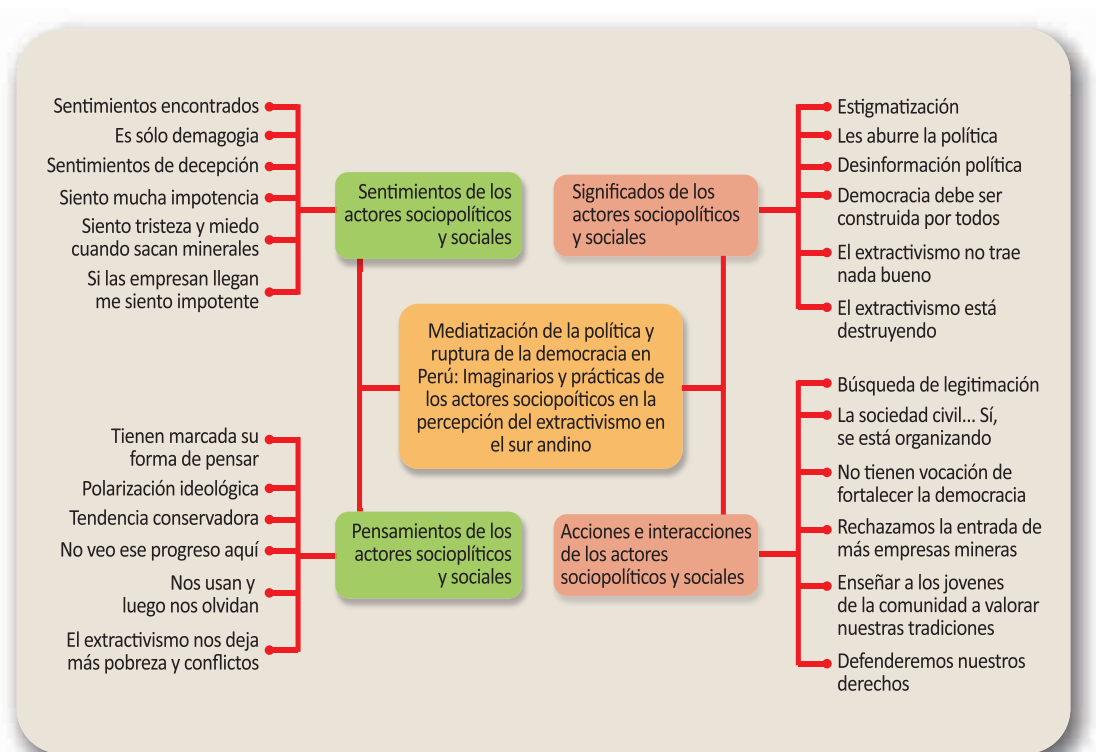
Sentimientos encontrados
Es sólo demagogia
Sentimientos de decepción
Siento mucha impotencia
Siento tristeza y miedo cuando sacan minerales
Si las empresan llegan me siento impotente

Sentimientos de los actores sociopolíticos y sociales

Significados de los actores sociopolíticos y sociales

Estigmatización
Les aburre la política
Desinformación política
Democracia debe ser construida por todos
El extractivismo no trae nada bueno
El extractivismo está destruyendo

Mediatización de la política y ruptura de la democracia en Perú: Imaginarios y prácticas de los actores sociopoíticos en la percepción del extractivismo en el sur andino

Tienen marcada su forma de pensar
Polarización ideológica
Tendencia conservadora
No veo ese progreso aquí
Nos usan y luego nos olvidan
El extractivismo nos deja más pobreza y conflictos

Pensamientos de los actores socioplíticos y sociales

Acciones e interacciones de los actores sociopolíticos y sociales

Búsqueda de legitimación
La sociedad civil... Sí, se está organizando
No tienen vocación de fortalecer la democracia
Rechazamos la entrada de más empresas mineras
Enseñar a los jovenes de la comunidad a valorar nuestras tradiciones
Defenderemos nuestros derechos